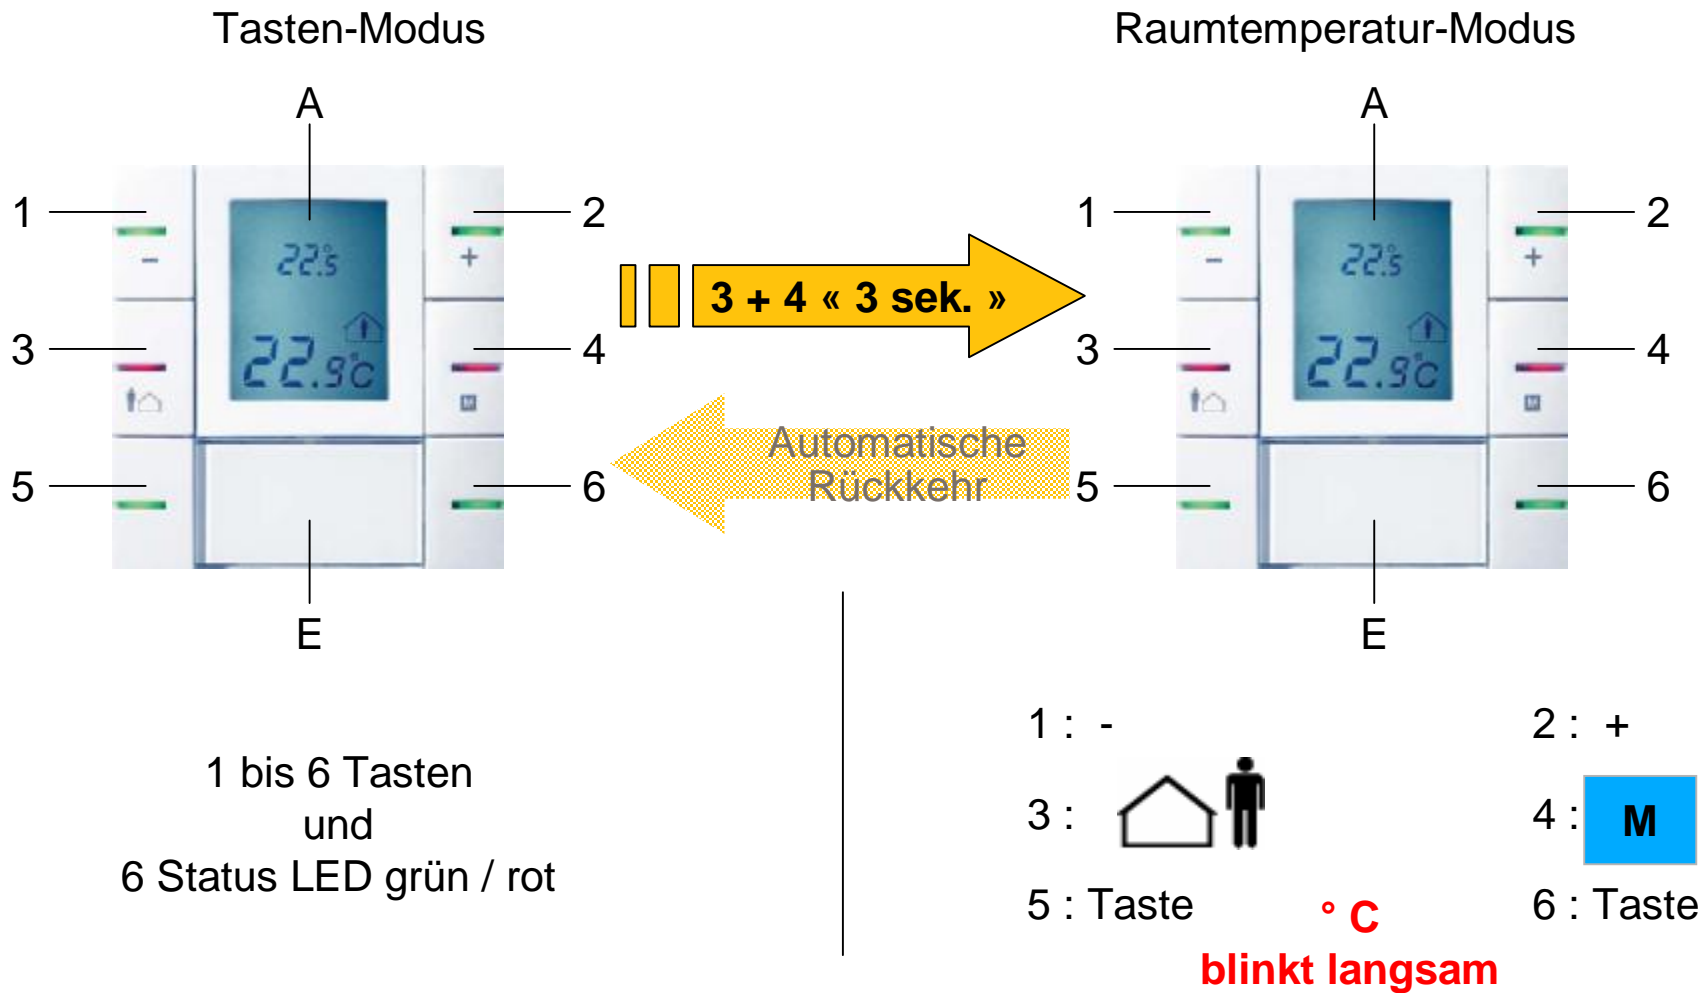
Tasten-Modus

Raumtemperatur-Modus

A

1

2

22.5

22.9°C

3

4

5

6

E

3 + 4 « 3 sek. »

Automatische Rückkehr

A

1

2

22.5

22.9°C

3

4

5

6

E

1 bis 6 Tasten
und
6 Status LED grün / rot

1 : -

2 : +

3 :

4 : M

5 : Taste

6 : Taste

° C
blinkt langsam